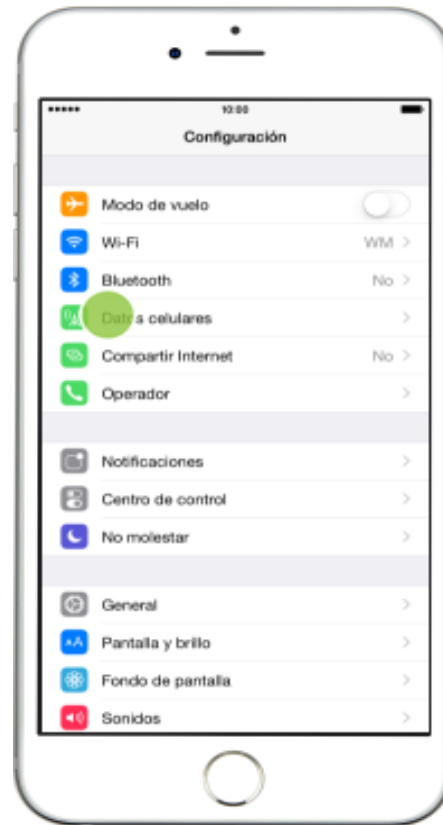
••••• 10:00

Configuración

Modo de vuelo

Wi-Fi WM >

Bluetooth No >

Dat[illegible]s celulares >

Compartir Internet No >

Operador >

Notificaciones >

Centro de control >

No molestar >

General >

Pantalla y brillo >

Fondo de pantalla >

Sonidos >